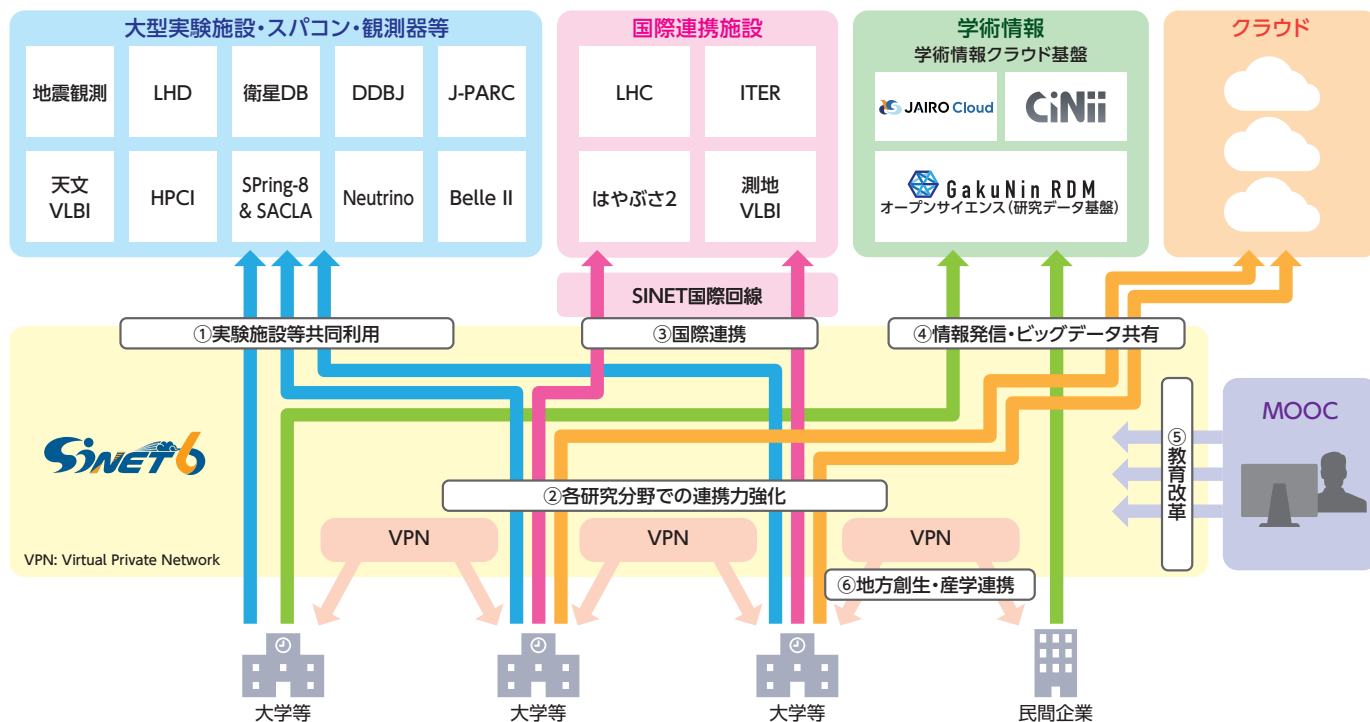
大型実験施設・スパコン・観測器等

| 地震観測 | LHD | 衛星DB | DDBJ | J-PARC |
|---|---|---|---|---|
| 天文 VLBI | HPCI | SPring-8 & SACLA | Neutrino | Belle II |

国際連携施設

| LHC | ITER |
|---|---|
| はやぶさ2 | 測地 VLBI |

学術情報
学術情報クラウド基盤
JAIRO Cloud
CiNii
GakuNin RDM
オープンサイエンス(研究データ基盤)

クラウド

SINET国際回線

①実験施設等共同利用
③国際連携
④情報発信・ビッグデータ共有

SINET6

MOOC

⑤教育改革

②各研究分野での連携力強化

VPN
VPN
VPN

VPN: Virtual Private Network

⑥地方創生・産学連携

大学等
大学等
大学等
民間企業